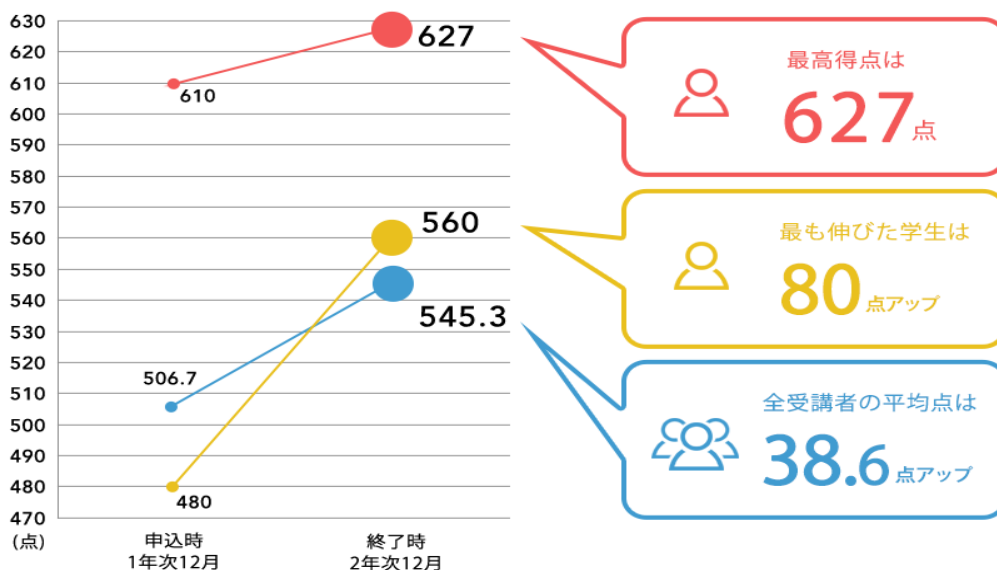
630
620
610
600
590
580
570
560
550
540
530
520
510
500
490
480
470
(点)

627
610
560
545.3
506.7
480

申込時
1年次12月

終了時
2年次12月

最高得点は
627点

最も伸びた学生は
80点アップ

全受講者の平均点は
38.6点アップ